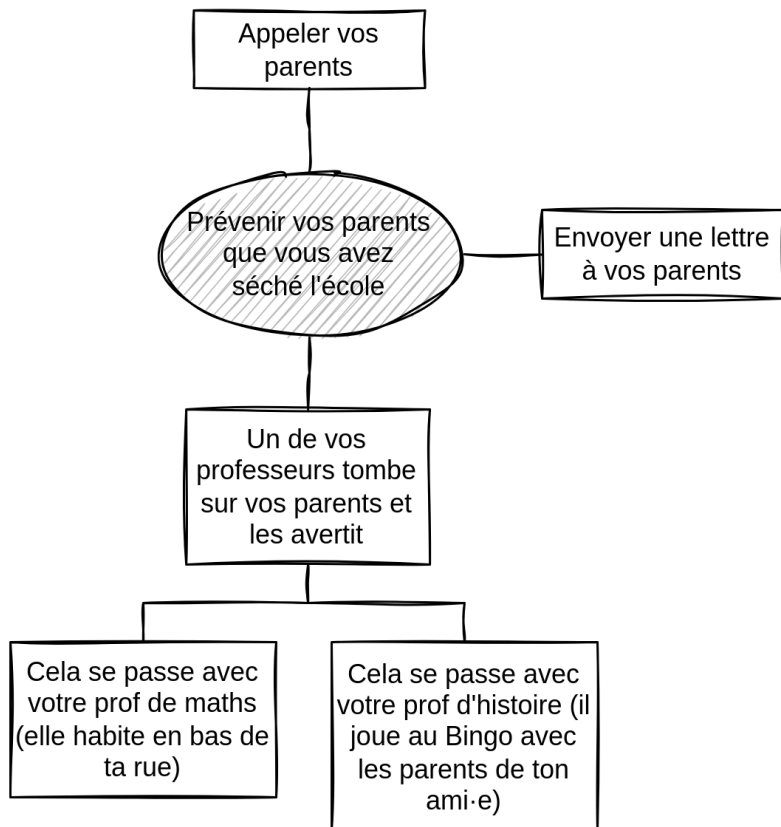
Appeler vos parents

Prévenir vos parents que vous avez séché l'école

Envoyer une lettre à vos parents

Un de vos professeurs tombe sur vos parents et les avertit

Cela se passe avec votre prof de maths (elle habite en bas de ta rue)

Cela se passe avec votre prof d'histoire (il joue au Bingo avec les parents de ton ami·e)